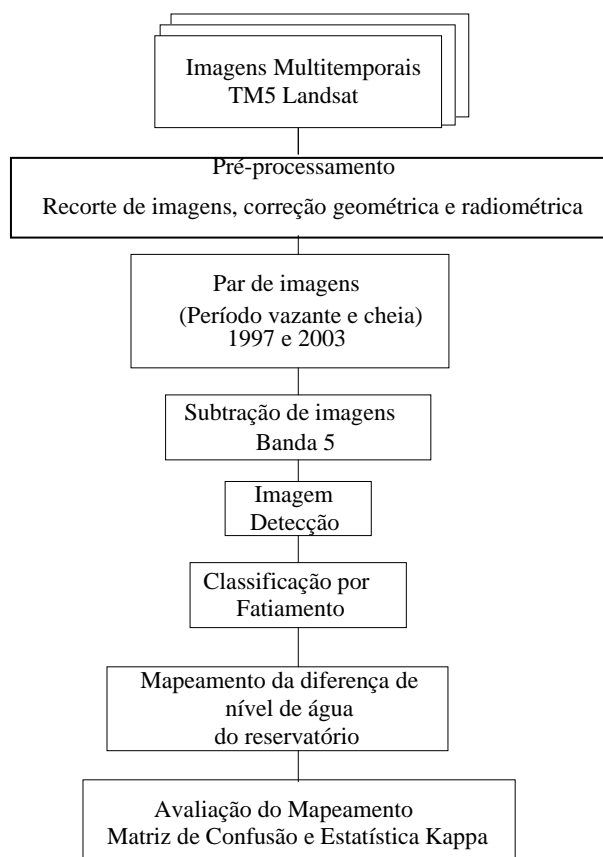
Imagens Multitemporais
TM5 Landsat

Pré-processamento
Recorte de imagens, correção geométrica e radiométrica

Par de imagens
(Período vazante e cheia)
1997 e 2003

Subtração de imagens
Banda 5

Imagem
Detecção

Classificação por
Fatiamento

Mapeamento da diferença de
nível de água
do reservatório

Avaliação do Mapeamento
Matriz de Confusão e Estatística Kappa